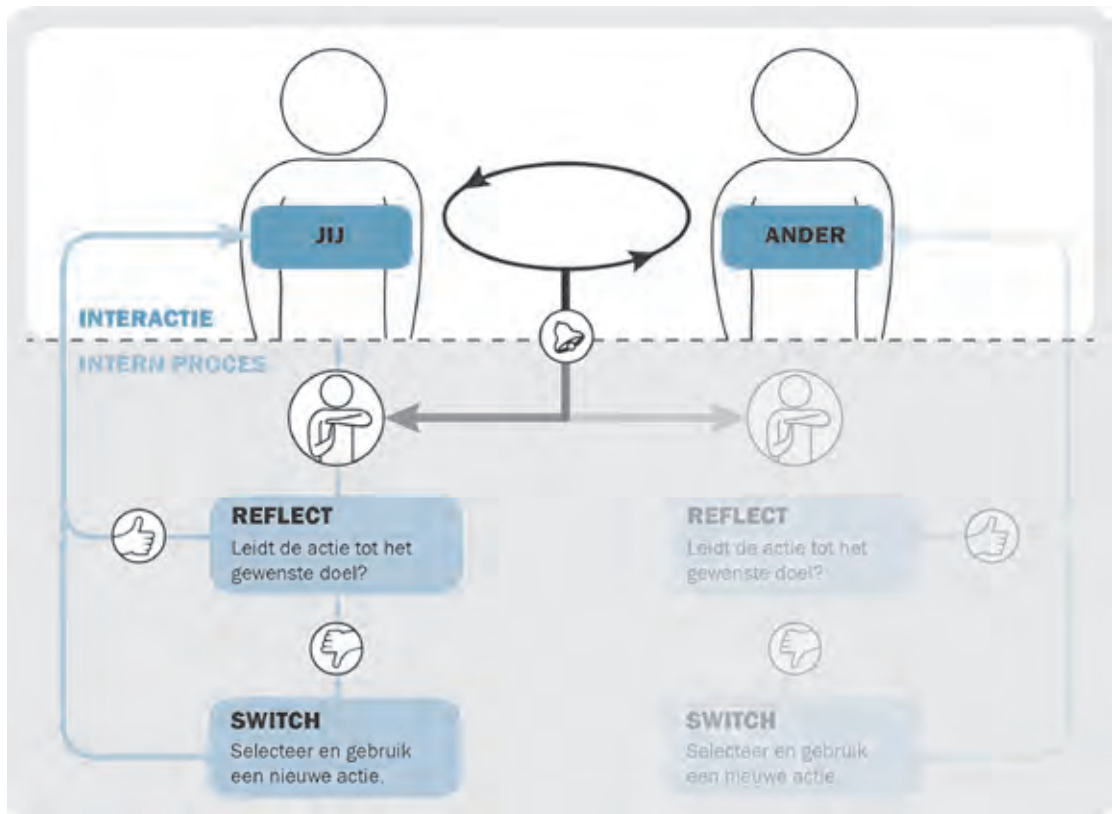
JIJ

ANDER

INTERACTIE

INTERN PROCES

REFLECT
Leidt de actie tot het gewenste doel?

SWITCH
Selecteer en gebruik een nieuwe actie.

REFLECT
Leidt de actie tot het gewenste doel?

SWITCH
Selecteer en gebruik een nieuwe actie.